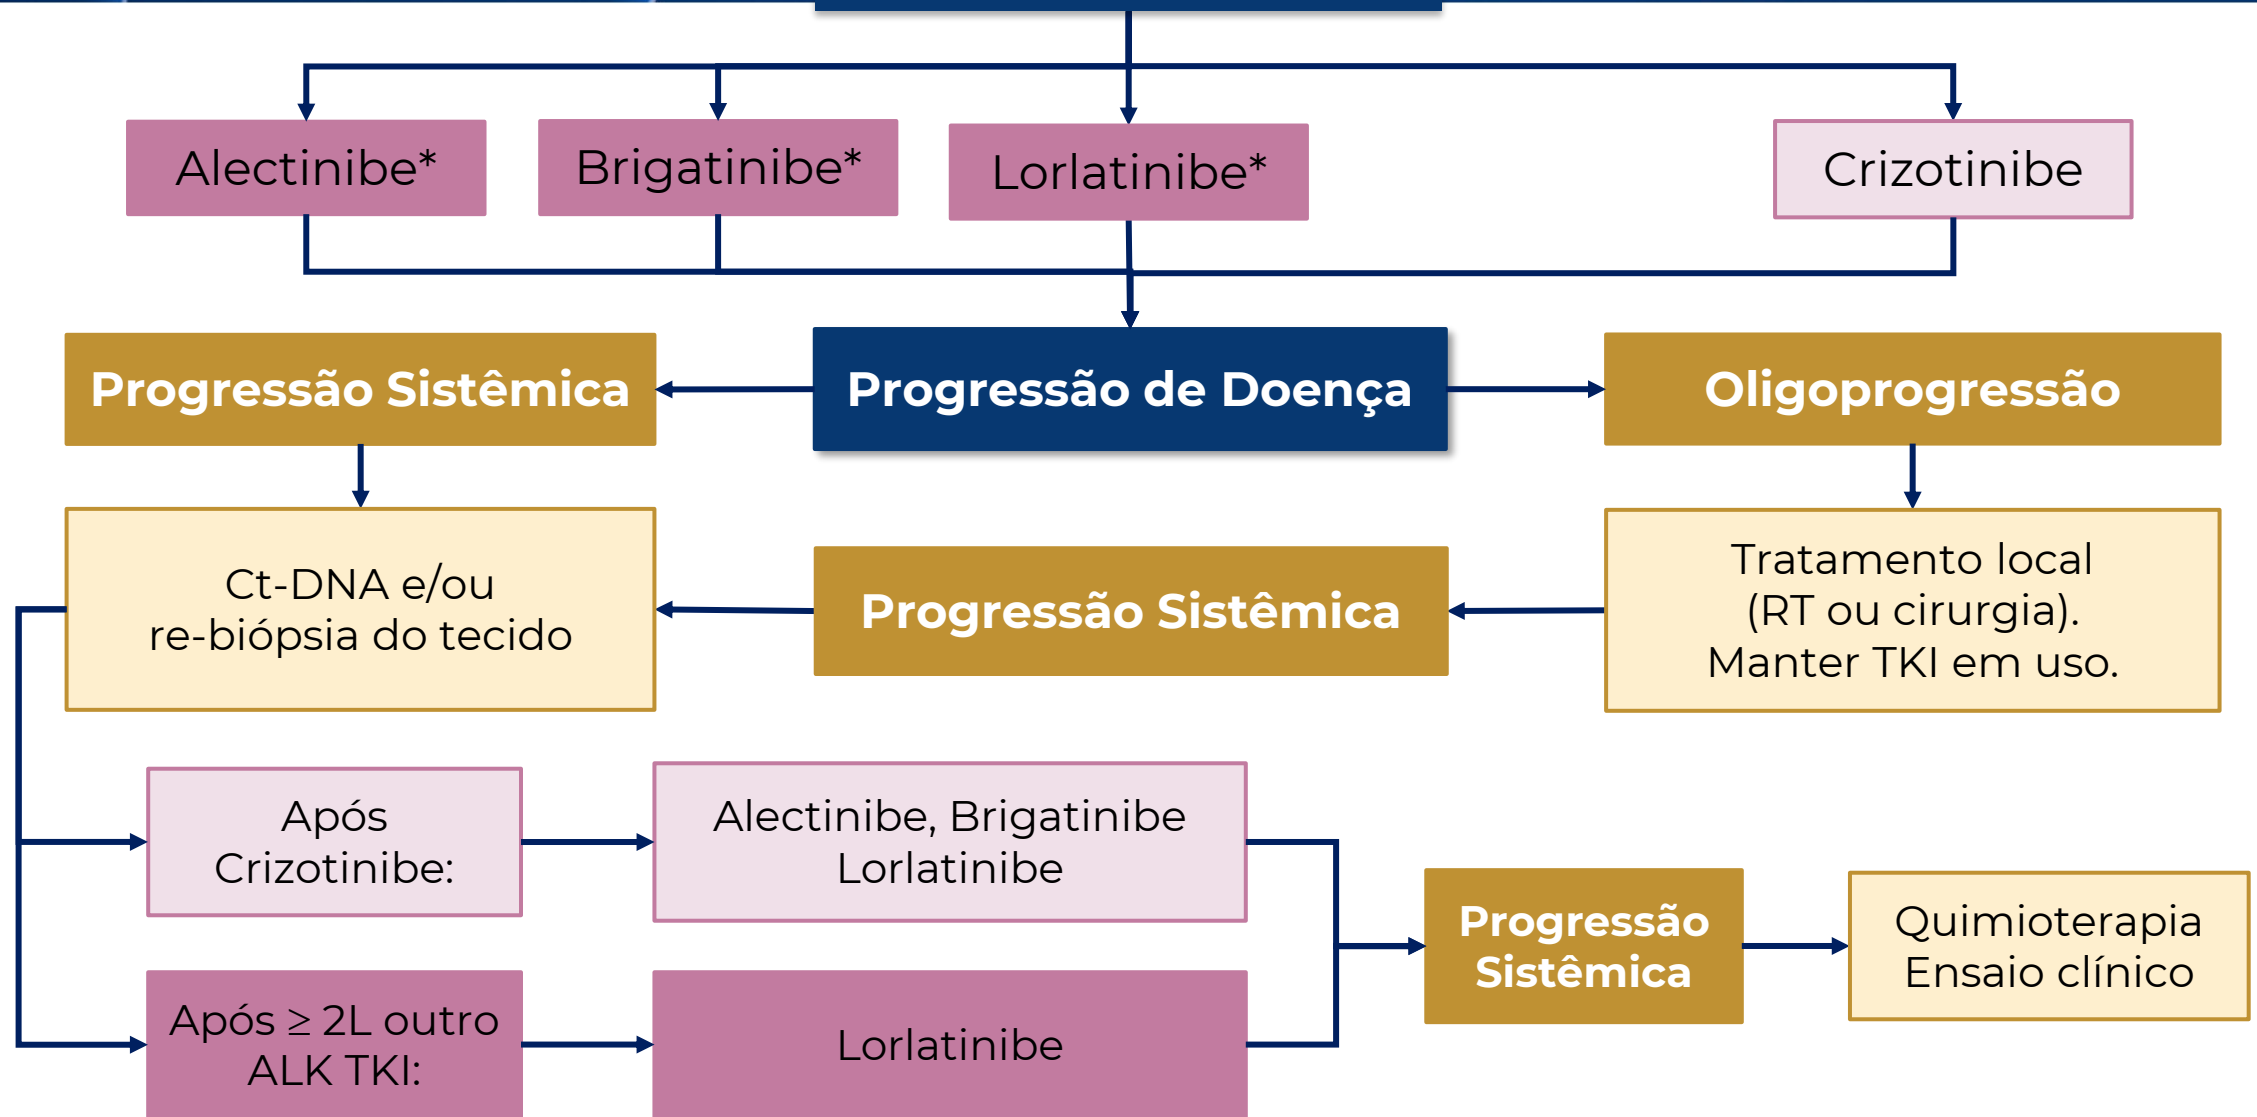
Alectinibe*

Brigatinibe*

Lorlatinibe*

Crizotinibe

Progressão Sistêmica

Progressão de Doença

Oligoprogressão

Ct-DNA e/ou re-biópsia do tecido

Progressão Sistêmica

Tratamento local (RT ou cirurgia). Manter TKI em uso.

Após Crizotinibe:

Alectinibe, Brigatinibe Lorlatinibe

Progressão Sistêmica

Quimioterapia Ensaio clínico

Após $\geq$ 2L outro ALK TKI:

Lorlatinibe